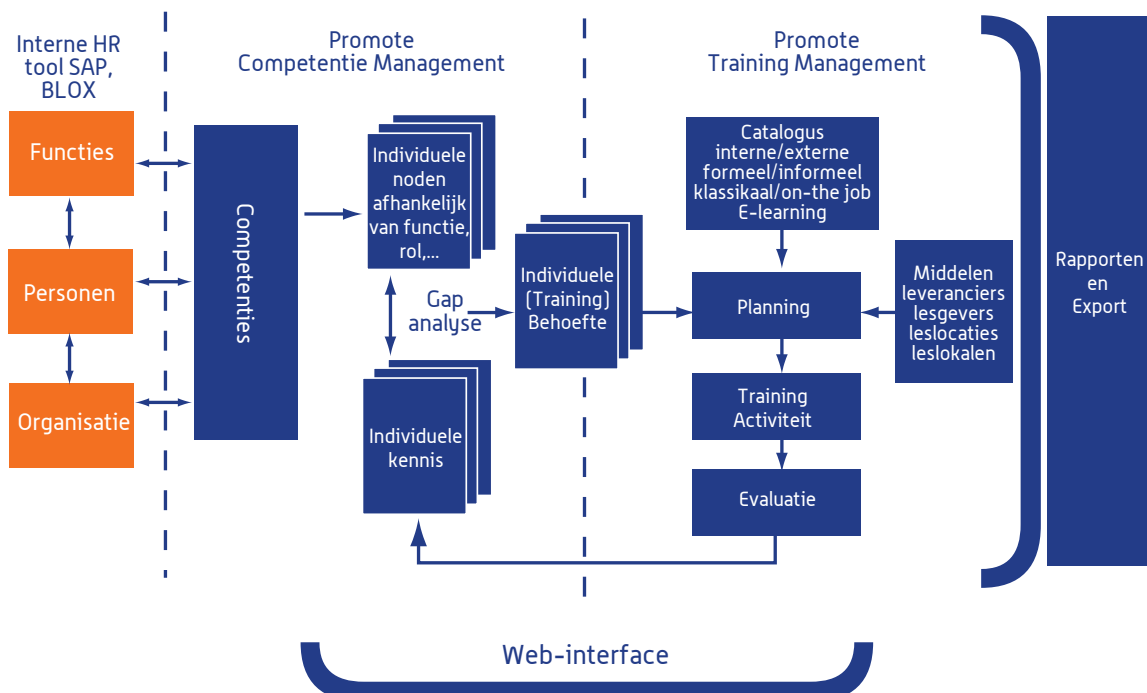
Interne HR tool SAP, BLOX

Functies

Personen

Organisatie

Promote Competentie Management

Competenties

Individuele noden afhankelijk van functie, rol,...

Gap analyse

Individuele kennis

Individuele (Training) Behoefte

Promote Training Management

Catalogus interne/externe formeel/informeel klassikaal/on-the job E-learning

Planning

Middelen leveranciers lesgevers leslocaties leslokalen

Training Activiteit

Evaluatie

Rapporten en Export

Web-interface